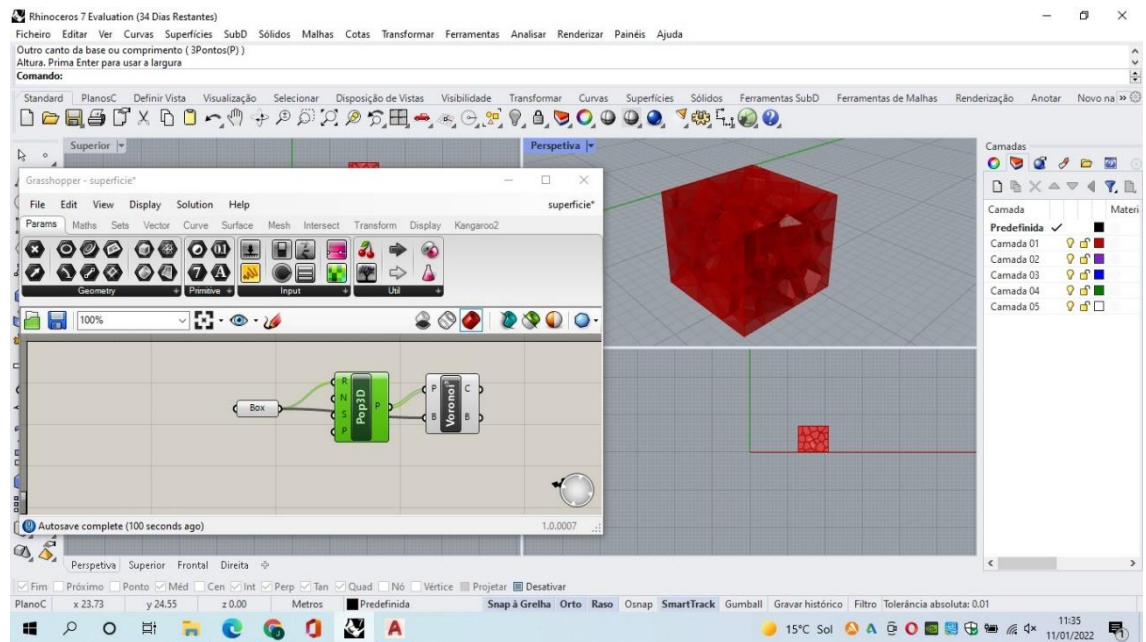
Rhinoceros 7 Evaluation (34 Dias Restantes)

Ficheiro Editar Ver Curvas Superfícies SubD Sólidos Malhas Cotas Transformar Ferramentas Analisar Renderizar Painéis Ajuda

Outro canto da base ou comprimento ( 3Pontos(P) )
Altura. Prima Enter para usar a largura
Comando:

Standard PlanosC Definir Vista Visualização Selecionar Disposição de Vistas Visibilidade Transformar Curvas Superfícies Sólidos Ferramentas SubD Ferramentas de Malhas Renderização Anotar Novo na

Superior
Perspetiva

Grasshopper - superficie*

File Edit View Display Solution Help superficie*

Params Maths Sets Vector Curve Surface Mesh Intersect Transform Display Kangaroo2

Geometry Primitive Input Util

100%

Box
R N S P Pop3D P
P B Voronoi C B

Autosave complete (100 seconds ago) 1.0.0007

Camadas

Camada Materi
Predefinida ✓
Camada 01
Camada 02
Camada 03
Camada 04
Camada 05

Perspetiva Superior Frontal Direita

Fim Próximo Ponto Méd Cen Int Perp Tan Quad Nó Vértice Projetar Desativar

PlanoC x 23.73 y 24.55 z 0.00 Metros Predefinida Snap à Grelha Orto Raso Osnap SmartTrack Gumball Gravar histórico Filtro Tolerância absoluta: 0.01

15°C Sol 11:35 11/01/2022